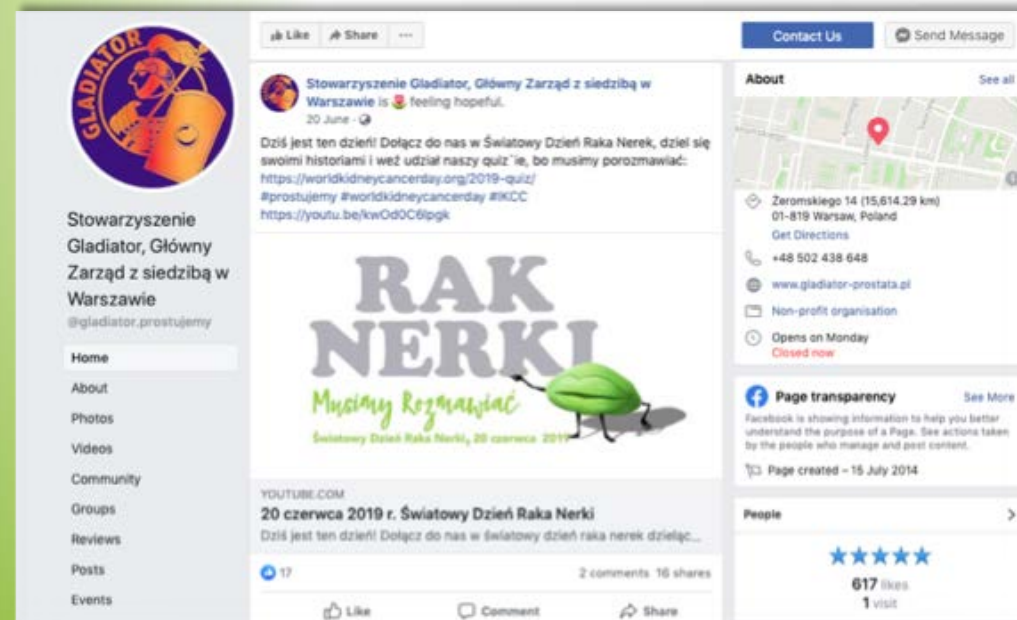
GLADIATOR

Stowarzyszenie Gladiator, Główny Zarząd z siedzibą w Warszawie
@gladiator.prostujemy

Home
About
Photos
Videos
Community
Groups
Reviews
Posts
Events

Like
Share
···

Stowarzyszenie Gladiator, Główny Zarząd z siedzibą w Warszawie is feeling hopeful.
20 June ·

Dziś jest ten dzień! Dołącz do nas w Światowy Dzień Raka Nerek, dziel się swoimi historiami i weź udział naszy quiz¨ie, bo musimy porozmawiać:
https://worldkidneycancerday.org/2019-quiz/
#prostujemy #worldkidneycancerday #IKCC
https://youtu.be/kwOd0C6lpgk

RAK NERKI
Musimy Rozmawiać
Światowy Dzień Raka Nerki, 20 czerwca 2019

YOUTUBE.COM
20 czerwca 2019 r. Światowy Dzień Raka Nerki
Dziś jest ten dzień! Dołącz do nas w światowy dzień raka nerek dzieląc...

17
2 comments 16 shares

Like
Comment
Share

Contact Us
Send Message

About
See all

Żeromskiego 14 (15,614.29 km)
01-819 Warsaw, Poland
Get Directions
+48 502 438 648
www.gladiator-prostata.pl
Non-profit organisation
Opens on Monday
Closed now

Page transparency
See More
Facebook is showing information to help you better understand the purpose of a Page. See actions taken by the people who manage and post content.
Page created – 15 July 2014

People
★★★★★
617 likes
1 visit